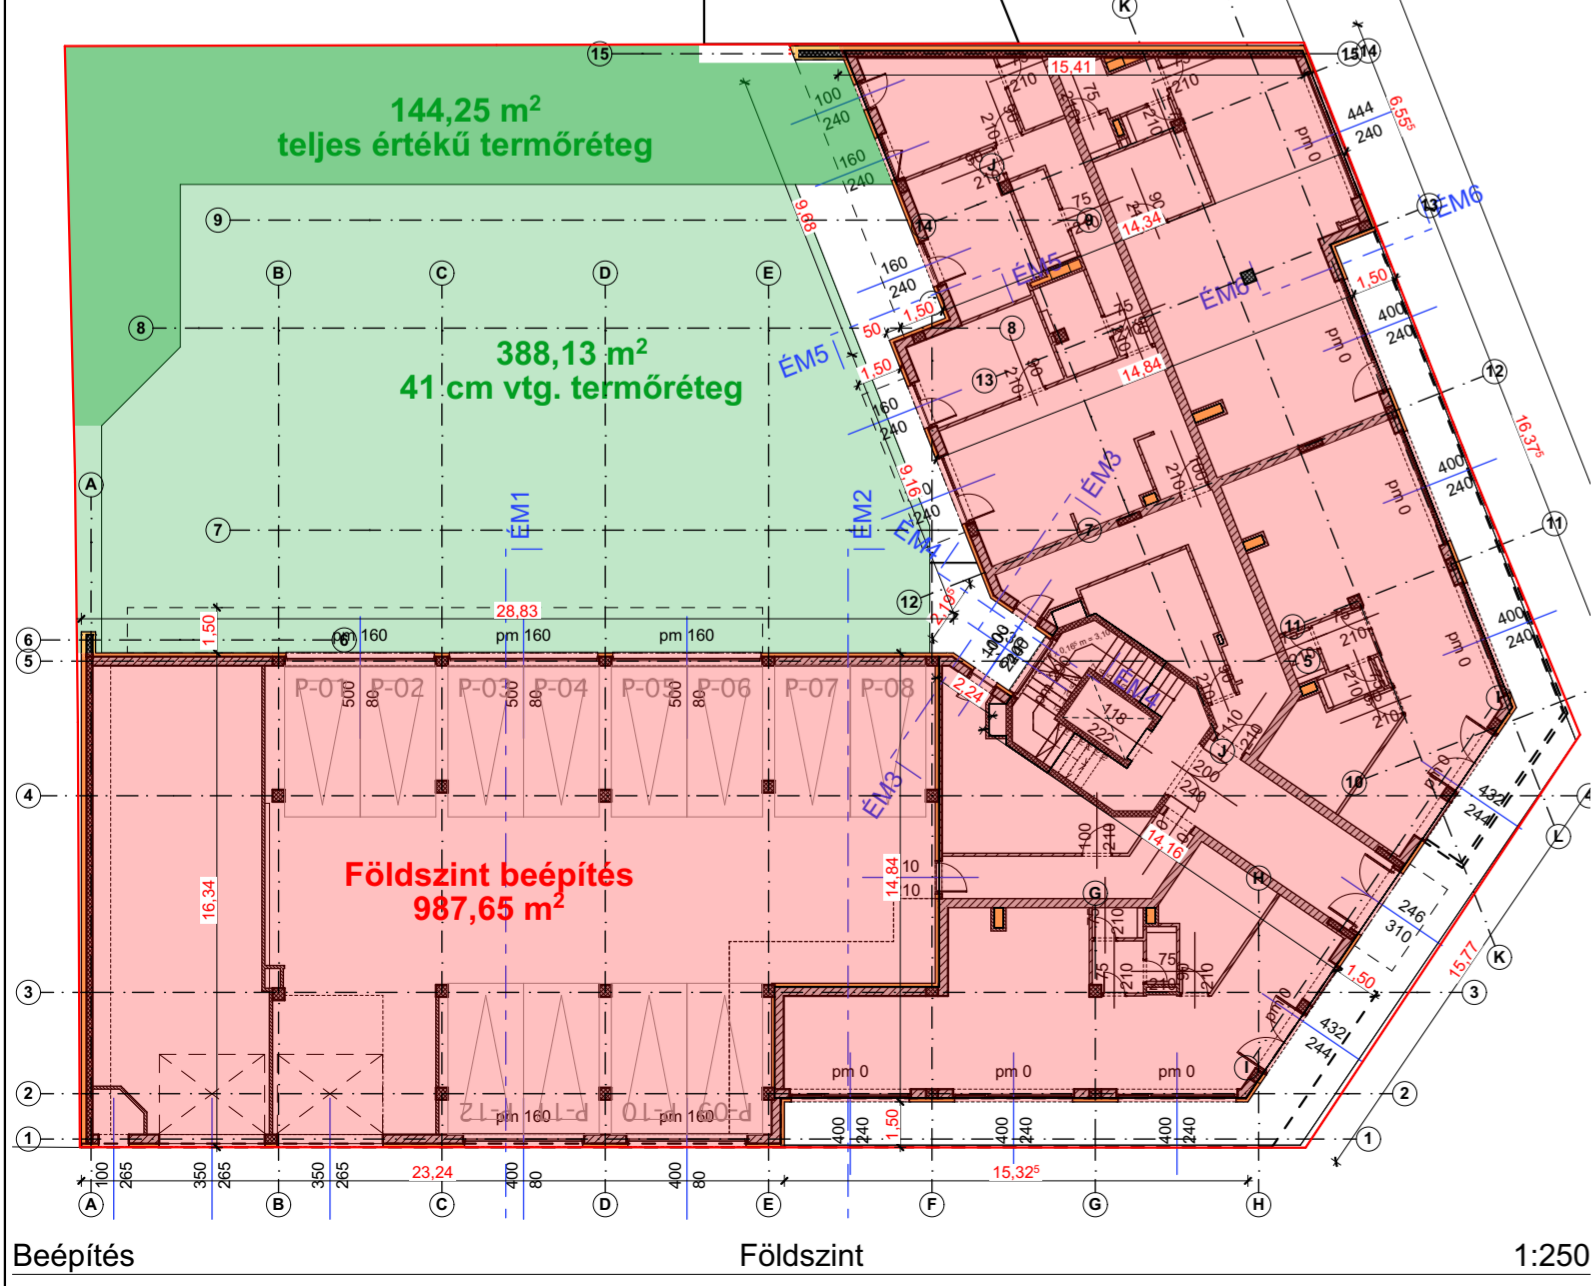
144,25 m²
teljes értékű termőréteg

388,13 m²
41 cm vtg. termőréteg

Földszint beépítés
987,65 m²

15 15 14 K 15,41 6,55 444 240 100 240 160 240 9,68 9 B C D E 8 14,34 ÉM6 13 ÉM5 160 240 1,50 50 1,50 ÉM5 1,50 13 14,84 160 240 ÉM3 ÉM1 ÉM2 7 9,16 ÉM4 12 11 A 7 16,37 12 28,83 1,50 pm 160 pm 160 pm 160 6 5 pm 0 pm 0 pm 0 pm 0 400 240 400 240 400 240 1,50 2,24 118 222 ÉM4

P-01 P-02 P-03 P-04 P-05 P-06 P-07 P-08 500 80 500 80 500 80

4 ÉM3 16,34 14,84 10 10 100 210 14,16 G H 432 244 L 246 310 1,50 15,77 K 3 3 432 244 pm 0 pm 0 pm 0 2 2 P-12 P-11 P-10 P-09 pm 160 pm 160 1 1 400 240 1,50 400 240 400 240

100 265 350 265 350 265 23,24 400 80 400 80 15,32⁵
A B C D E F G H

Beépítés Földszint 1:250